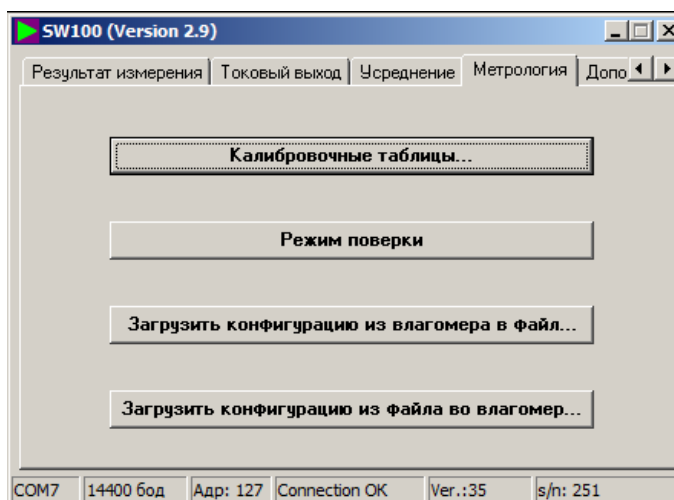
SW100 (Version 2.9)

Результат измерения | Токовый выход | Усреднение | Метрология | Допо

Калибровочные таблицы...

Режим поверки

Загрузить конфигурацию из влагомера в файл...

Загрузить конфигурацию из файла во влагомер...

COM7 | 14400 бод | Адр: 127 | Connection OK | Ver.:35 | s/n: 251